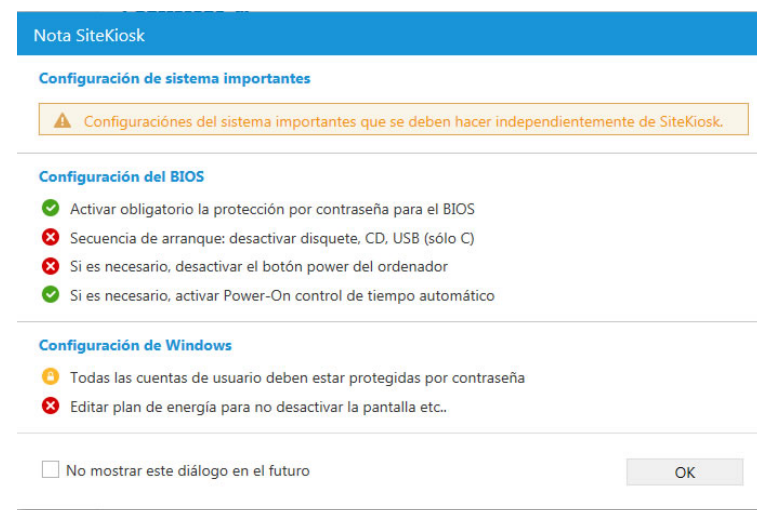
Nota SiteKiosk

Configuración de sistema importantes

Configuraciónes del sistema importantes que se deben hacer independientemente de SiteKiosk.

Configuración del BIOS

Activar obligatorio la protección por contraseña para el BIOS

Secuencia de arranque: desactivar disquete, CD, USB (sólo C)

Si es necesario, desactivar el botón power del ordenador

Si es necesario, activar Power-On control de tiempo automático

Configuración de Windows

Todas las cuentas de usuario deben estar protegidas por contraseña

Editar plan de energía para no desactivar la pantalla etc..

No mostrar este diálogo en el futuro

OK